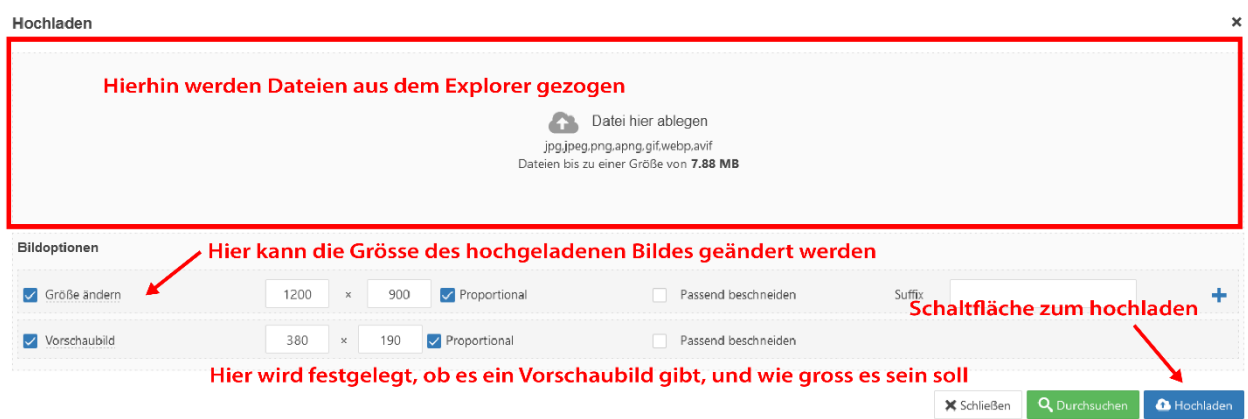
Hochladen

×

Hierhin werden Dateien aus dem Explorer gezogen

Datei hier ablegen

jpg,jpeg,png,apng,gif,webp,avif

Dateien bis zu einer Größe von **7.88 MB**

Bildoptionen

Hier kann die Grösse des hochgeladenen Bildes geändert werden

Größe ändern | 1200 | × | 900 | Proportional | Passend beschneiden | Suffix | +

Schaltfläche zum hochladen

Vorschaubild | 380 | × | 190 | Proportional | Passend beschneiden

Hier wird festgelegt, ob es ein Vorschaubild gibt, und wie gross es sein soll

Schließen | Durchsuchen | Hochladen